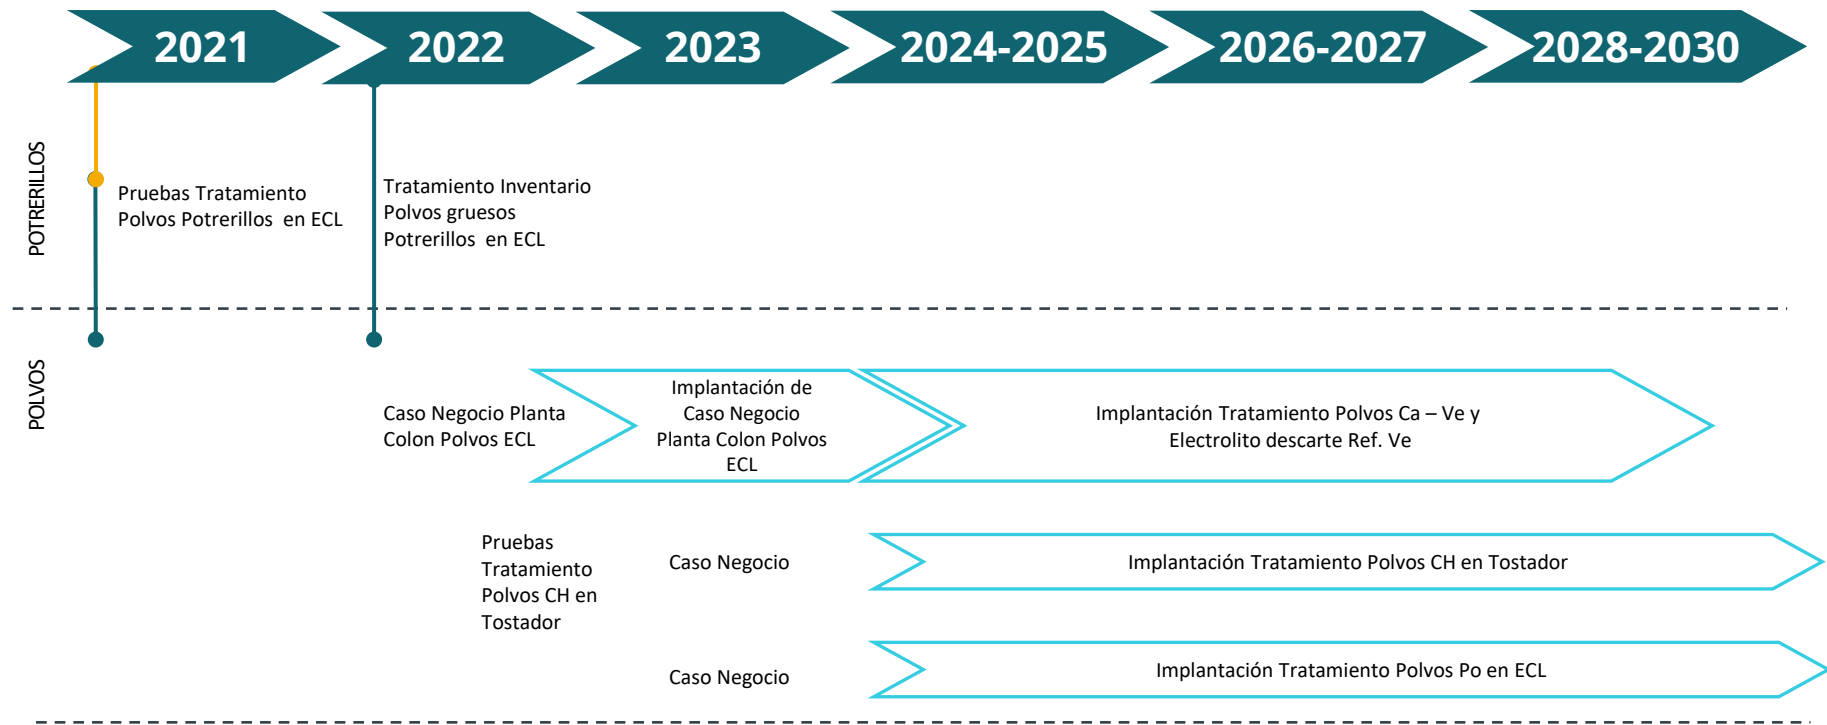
2021
2022
2023
2024-2025
2026-2027
2028-2030

POTRERILLOS

Pruebas Tratamiento Polvos Potrerillos en ECL

Tratamiento Inventario Polvos gruesos Potrerillos en ECL

POLVOS

Caso Negocio Planta Colon Polvos ECL

Implantación de Caso Negocio Planta Colon Polvos ECL

Implantación Tratamiento Polvos Ca – Ve y Electrolito descarte Ref. Ve

Pruebas Tratamiento Polvos CH en Tostador

Caso Negocio

Implantación Tratamiento Polvos CH en Tostador

Caso Negocio

Implantación Tratamiento Polvos Po en ECL